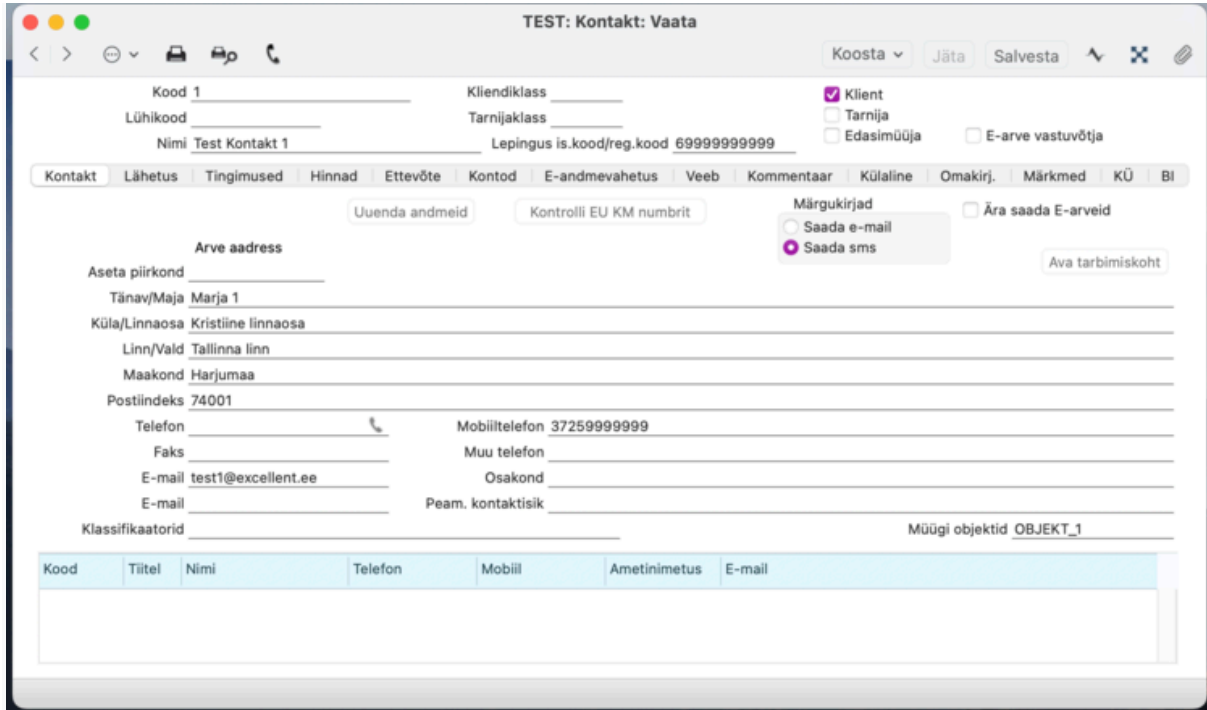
TEST: Kontakt: Vaata

Koosta Jäta Salvesta

Kood 1
Lühikood
Nimi Test Kontakt 1
Kliendiklass
Tarnijaklass
Lepingus is.kood/reg.kood 69999999999
Klient
Tarnija
Edasimüüja
E-arve vastuvõtja

Kontakt | Lähetus | Tingimused | Hinnad | Ettevõte | Kontod | E-andmevahetus | Veeb | Kommentaar | Külaline | Omakirj. | Märkmed | KÜ | BI

Uuenda andmeid
Kontrolli EU KM numbrit
Märgukirjad
Saada e-mail
Saada sms
Ära saada E-arveid
Ava tarbimiskoht

Arve aadress
Aseta piirkond
Tänav/Maja Marja 1
Küla/Linnaosa Kristiine linnaosa
Linn/Vald Tallinna linn
Maakond Harjumaa
Postiindeks 74001
Telefon
Mobiiltelefon 37259999999
Faks
Muu telefon
E-mail test1@excellent.ee
Osakond
E-mail
Peam. kontaktisik
Klassifikaatorid
Müügi objektid OBJEKT_1

| Kood | Tiitel | Nimi | Telefon | Mobiil | Ametinimetus | E-mail |
|---|---|---|---|---|---|---|